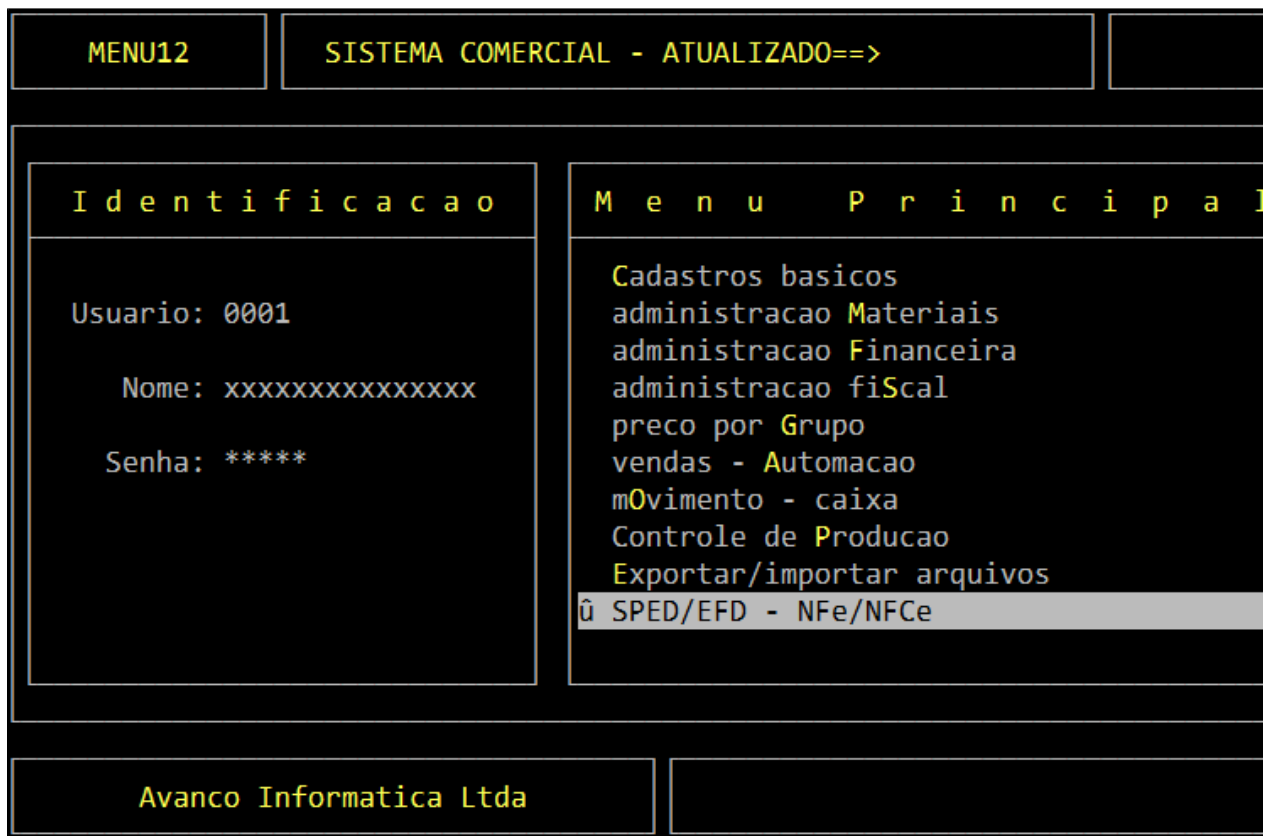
MENU12

SISTEMA COMERCIAL - ATUALIZADO==>

I d e n t i f i c a c a o

Usuario: 0001

Nome: xxxxxxxxxxxxxx

Senha: *****

M e n u   P r i n c i p a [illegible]

Cadastros basicos
administracao Materiais
administracao Financeira
administracao fiScal
preco por Grupo
vendas - Automacao
mOvimento - caixa
Controle de Producao
Exportar/importar arquivos
û SPED/EFD - NFe/NFCe

Avanco Informatica Ltda